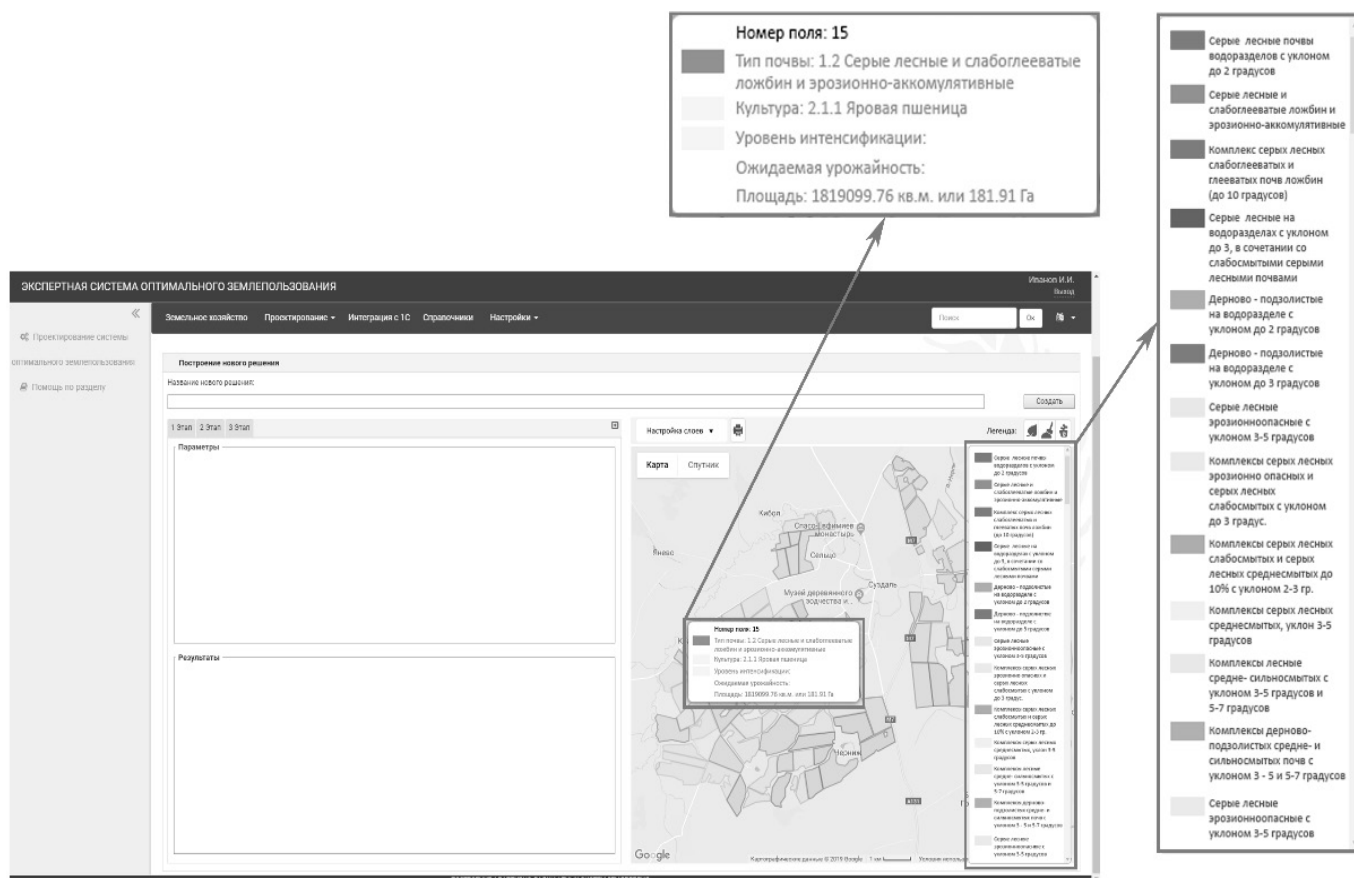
Номер поля: 15
Тип почвы: 1.2 Серые лесные и слабоглееватые ложбин и эрозионно-аккумулятивные
Культура: 2.1.1 Яровая пшеница
Уровень интенсификации:
Ожидаемая урожайность:
Площадь: 1819099.76 кв.м. или 181.91 Га

Серые лесные почвы водоразделов с уклоном до 2 градусов
Серые лесные и слабоглееватые ложбин и эрозионно-аккумулятивные
Комплекс серых лесных слабоглееватых и глееватых почв ложбин (до 10 градусов)
Серые лесные на водоразделах с уклоном до 3, в сочетании со слабосмытыми серыми лесными почвами
Дерново - подзолистые на водоразделе с уклоном до 2 градусов
Дерново - подзолистые на водоразделе с уклоном до 3 градусов
Серые лесные эрозионноопасные с уклоном 3-5 градусов
Комплексы серых лесных эрозионно опасных и серых лесных слабосмытых с уклоном до 3 градус.
Комплексы серых лесных слабосмытых и серых лесных среднесмытых до 10% с уклоном 2-3 гр.
Комплексы серых лесных среднесмытых, уклон 3-5 градусов
Комплексы лесные средне- сильносмытых с уклоном 3-5 градусов и 5-7 градусов
Комплексы дерново-подзолистых средне- и сильносмытых почв с уклоном 3 - 5 и 5-7 градусов
Серые лесные эрозионноопасные с уклоном 3-5 градусов

ЭКСПЕРТНАЯ СИСТЕМА ОПТИМАЛЬНОГО ЗЕМЛЕПОЛЬЗОВАНИЯ
Иванов И.И.
Выход
«
Проектирование системы оптимального землепользования
Помощь по разделу
Земельное хозяйство Проектирование ▾ Интеграция с 1С Справочники Настройки ▾
Поиск Ok
Построение нового решения
Название нового решения:
Создать
1 Этап 2 Этап 3 Этап
Параметры
Результаты
Настройка слоев ▾
Легенда:
Карта Спутник
Кибол
Спасо-Евфимиев монастырь
Сельцо
Суздаль
Музей деревянного зодчества и...
Чесноко
Google
Картографические данные © 2019 Google
Номер поля: 15
Тип почвы: 1.2 Серые лесные и слабоглееватые ложбин и эрозионно-аккумулятивные
Культура: 2.1.1 Яровая пшеница
Уровень интенсификации:
Ожидаемая урожайность:
Площадь: 1819099.76 кв.м. или 181.91 Га